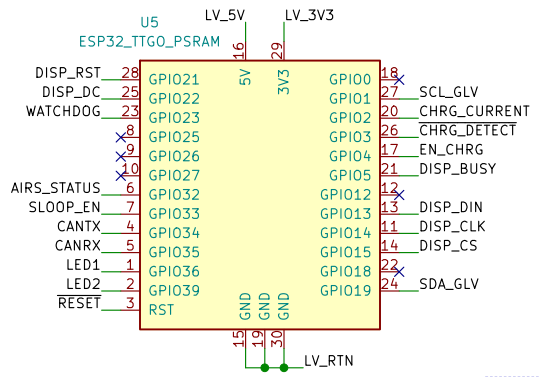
U5
ESP32_TTGO_PSRAM

LV_5V
LV_3V3
16
29
5V
3V3

DISP_RST 28 GPIO21
DISP_DC 25 GPIO22
WATCHDOG 23 GPIO23
8 GPIO25
9 GPIO26
10 GPIO27
AIRS_STATUS 6 GPIO32
SLOOP_EN 7 GPIO33
CANTX 4 GPIO34
CANRX 5 GPIO35
LED1 1 GPIO36
LED2 2 GPIO39
RESET 3 RST

GPIO0 18
GPIO1 27 SCL_GLV
GPIO2 20 CHRG_CURRENT
GPIO3 26 CHRG_DETECT
GPIO4 17 EN_CHRG
GPIO5 21 DISP_BUSY
GPIO12 12
GPIO13 13 DISP_DIN
GPIO14 11 DISP_CLK
GPIO15 14 DISP_CS
GPIO18 22
GPIO19 24 SDA_GLV

GND GND GND
15 19 30
LV_RTN